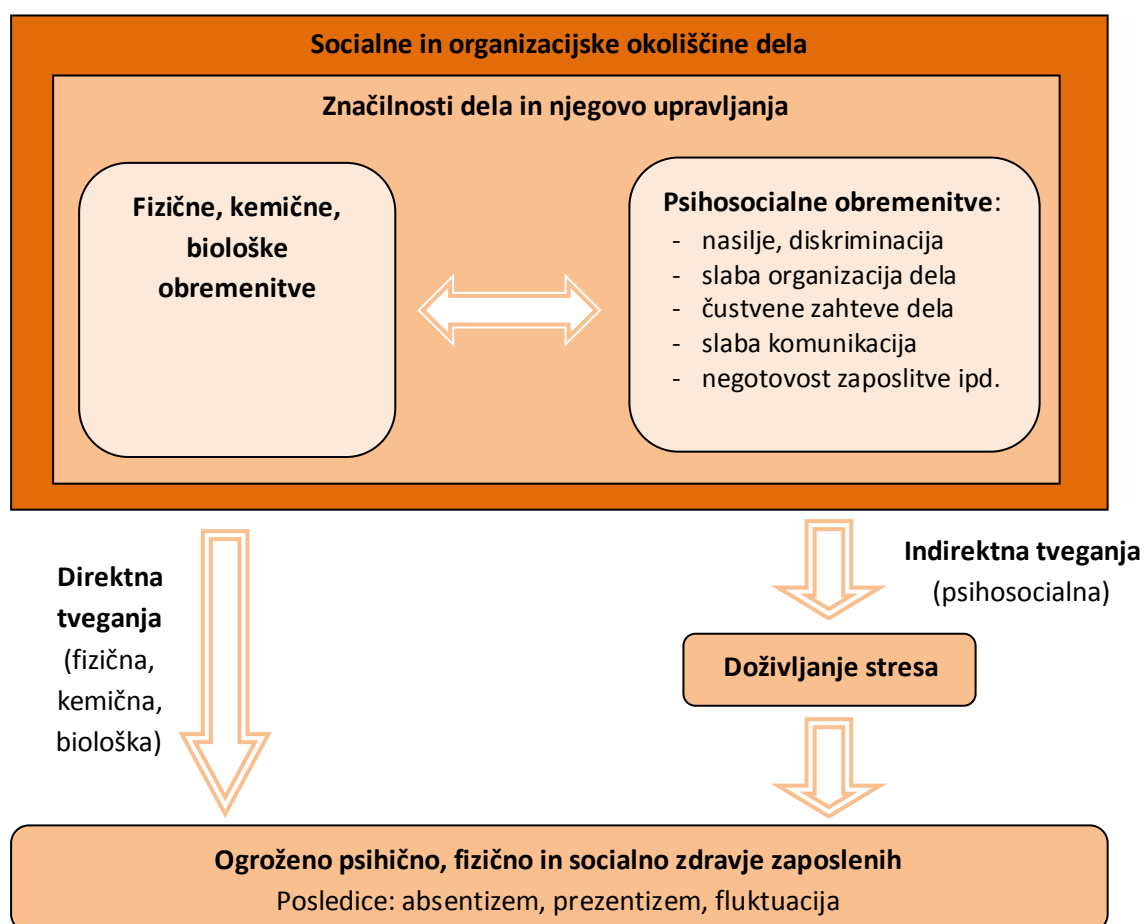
Socialne in organizacijske okoliščine dela

Značilnosti dela in njegovo upravljanja

Fizične, kemične, biološke obremenitve

Psihosocialne obremenitve:
- nasilje, diskriminacija
- slaba organizacija dela
- čustvene zahteve dela
- slaba komunikacija
- negotovost zaposlitve ipd.

Direktna tveganja (fizična, kemična, biološka)

Indirektna tveganja (psihosocialna)

Doživljanje stresa

Ogroženo psihično, fizično in socialno zdravje zaposlenih
Posledice: absentizem, prezentizem, fluktuacija